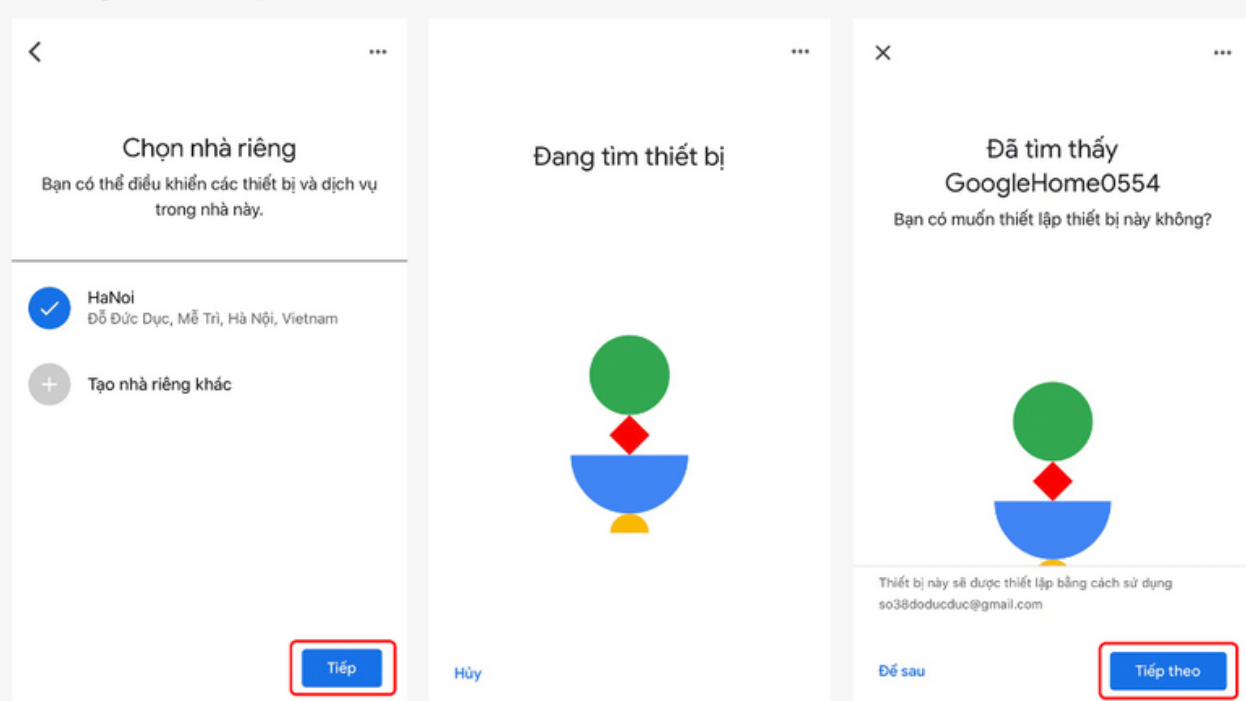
Chọn nhà riêng

Bạn có thể điều khiển các thiết bị và dịch vụ trong nhà này.

HaNoi
Đỗ Đức Dục, Mễ Trì, Hà Nội, Vietnam

Tạo nhà riêng khác

Tiếp

Đang tìm thiết bị

Hủy

Đã tìm thấy GoogleHome0554

Bạn có muốn thiết lập thiết bị này không?

Thiết bị này sẽ được thiết lập bằng cách sử dụng so38doducduc@gmail.com

Để sau

Tiếp theo